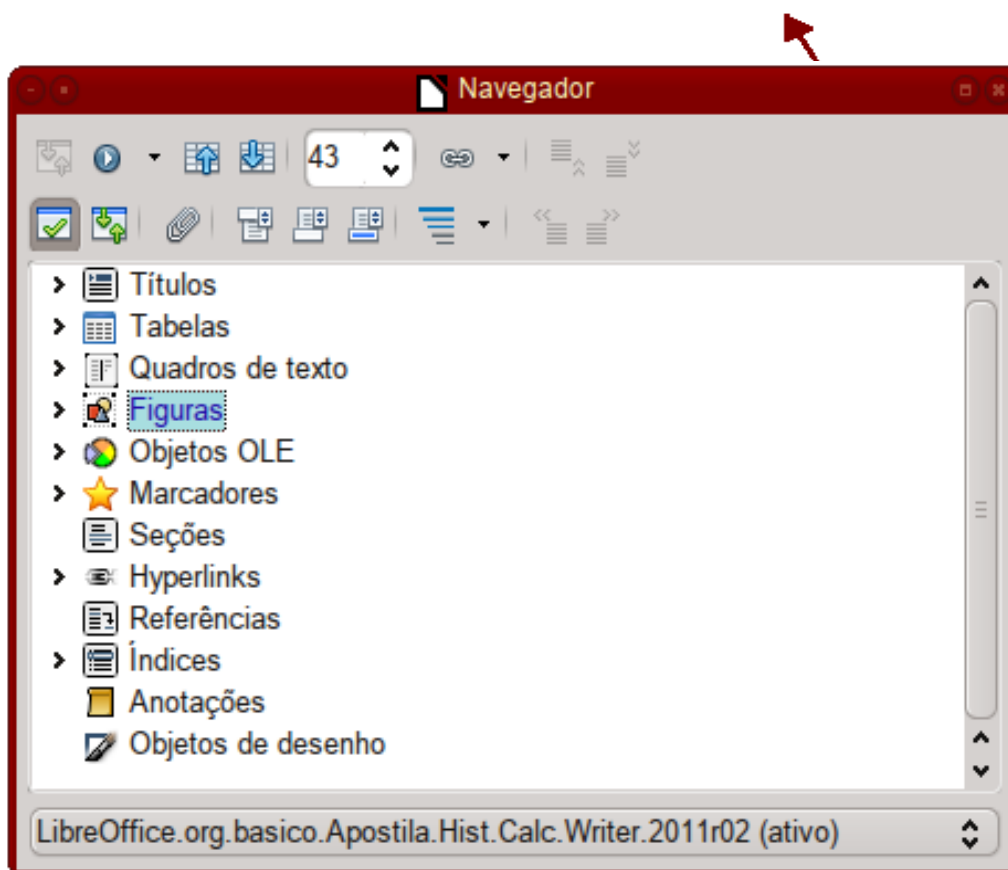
Navegador

43

Títulos
Tabelas
Quadros de texto
Figuras
Objetos OLE
Marcadores
Seções
Hyperlinks
Referências
Índices
Anotações
Objetos de desenho

LibreOffice.org.basico.Apostila.Hist.Calc.Writer.2011r02 (ativo)